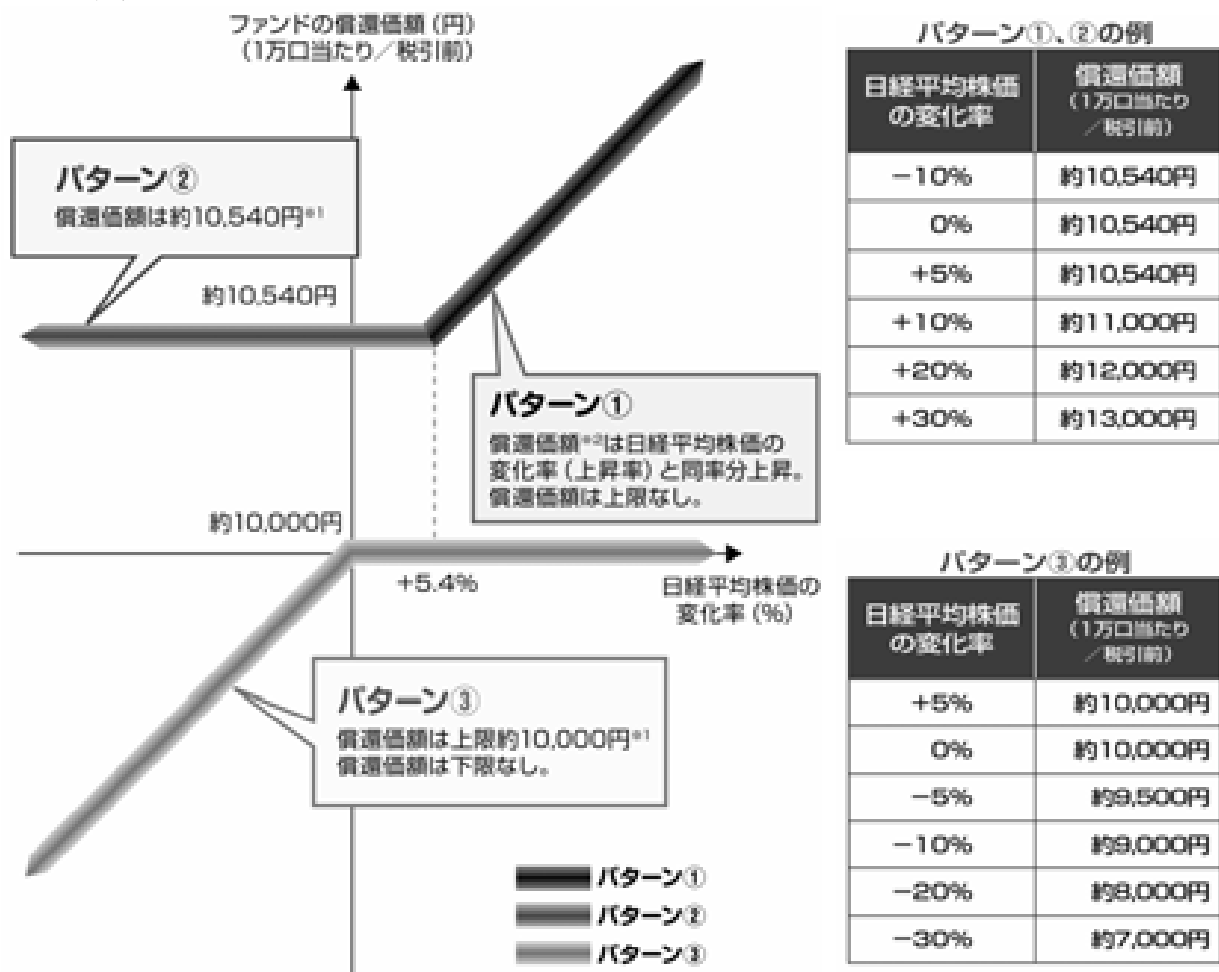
ファンドの償還価額（円）
（1万口当たり／税引前）

パターン②
償還価額は約10,540円※1

約10,540円

パターン①
償還価額※2は日経平均株価の変化率（上昇率）と同率分上昇。
償還価額は上限なし。

約10,000円

+5.4%

日経平均株価の変化率（%）

パターン③
償還価額は上限約10,000円※1
償還価額は下限なし。

パターン①
パターン②
パターン③

パターン①、②の例

| 日経平均株価の変化率 | 償還価額（1万口当たり／税引前） |
|---|---|
| −10% | 約10,540円 |
| 0% | 約10,540円 |
| +5% | 約10,540円 |
| +10% | 約11,000円 |
| +20% | 約12,000円 |
| +30% | 約13,000円 |

パターン③の例

| 日経平均株価の変化率 | 償還価額（1万口当たり／税引前） |
|---|---|
| +5% | 約10,000円 |
| 0% | 約10,000円 |
| −5% | 約9,500円 |
| −10% | 約9,000円 |
| −20% | 約8,000円 |
| −30% | 約7,000円 |